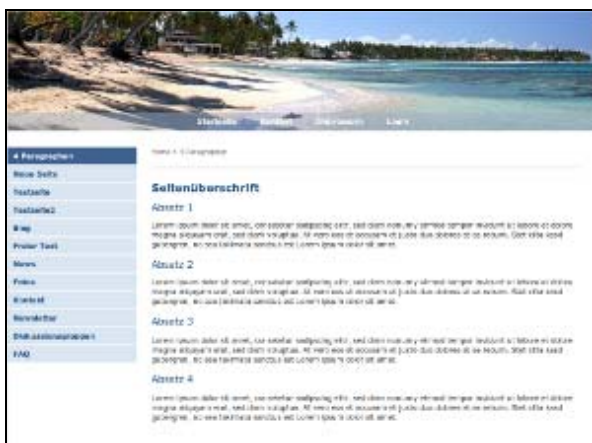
Startseite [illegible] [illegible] Login

◄ Paragraphen
Neue Seite
Testseite
Testseite2
Blog
Freier Text
News
Fotos
Kontakt
Newsletter
Diskussionsgruppen
FAQ

Home » Paragraphen

Seitenüberschrift

Absatz 1

Lorem ipsum dolor sit amet, consetetur sadipscing elitr, sed diam nonumy eirmod tempor invidunt ut labore et dolore magna aliquyam erat, sed diam voluptua. At vero eos et accusam et justo duo dolores et ea rebum. Stet clita kasd gubergren, no sea takimata sanctus est Lorem ipsum dolor sit amet.

Absatz 2

Lorem ipsum dolor sit amet, consetetur sadipscing elitr, sed diam nonumy eirmod tempor invidunt ut labore et dolore magna aliquyam erat, sed diam voluptua. At vero eos et accusam et justo duo dolores et ea rebum. Stet clita kasd gubergren, no sea takimata sanctus est Lorem ipsum dolor sit amet.

Absatz 3

Lorem ipsum dolor sit amet, consetetur sadipscing elitr, sed diam nonumy eirmod tempor invidunt ut labore et dolore magna aliquyam erat, sed diam voluptua. At vero eos et accusam et justo duo dolores et ea rebum. Stet clita kasd gubergren, no sea takimata sanctus est Lorem ipsum dolor sit amet.

Absatz 4

Lorem ipsum dolor sit amet, consetetur sadipscing elitr, sed diam nonumy eirmod tempor invidunt ut labore et dolore magna aliquyam erat, sed diam voluptua. At vero eos et accusam et justo duo dolores et ea rebum. Stet clita kasd gubergren, no sea takimata sanctus est Lorem ipsum dolor sit amet.